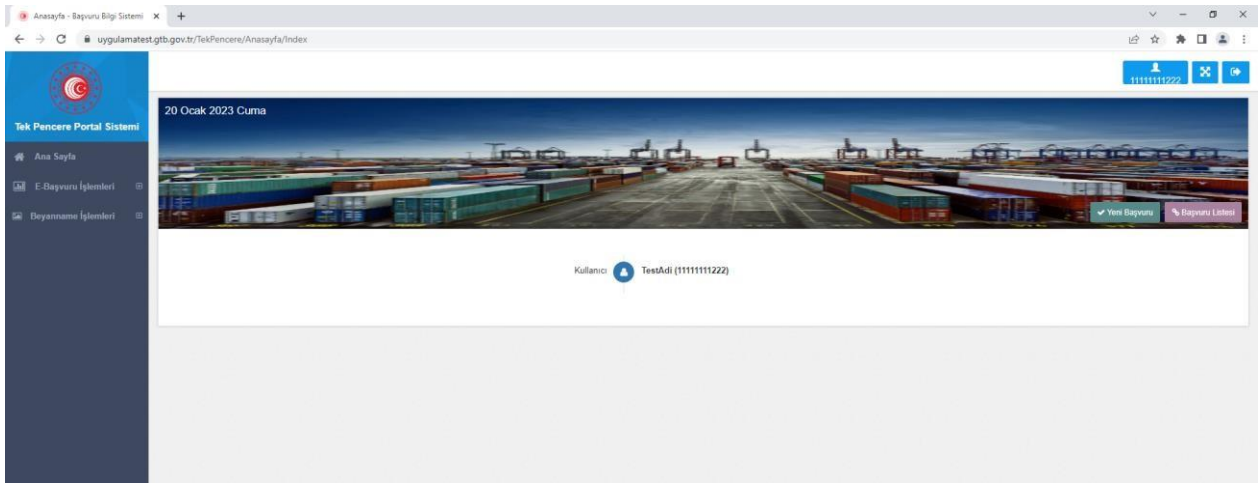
Anasayfa - Başvuru Bilgi Sistemi ×

uygulamatest.gtb.gov.tr/TekPencere/Anasayfa/Index

Tek Pencere Portal Sistemi

Ana Sayfa

E-Başvuru İşlemleri

Beyanname İşlemleri

11111111222

20 Ocak 2023 Cuma

Yeni Başvuru

Başvuru Listesi

Kullanıcı

TestAdi (11111111222)